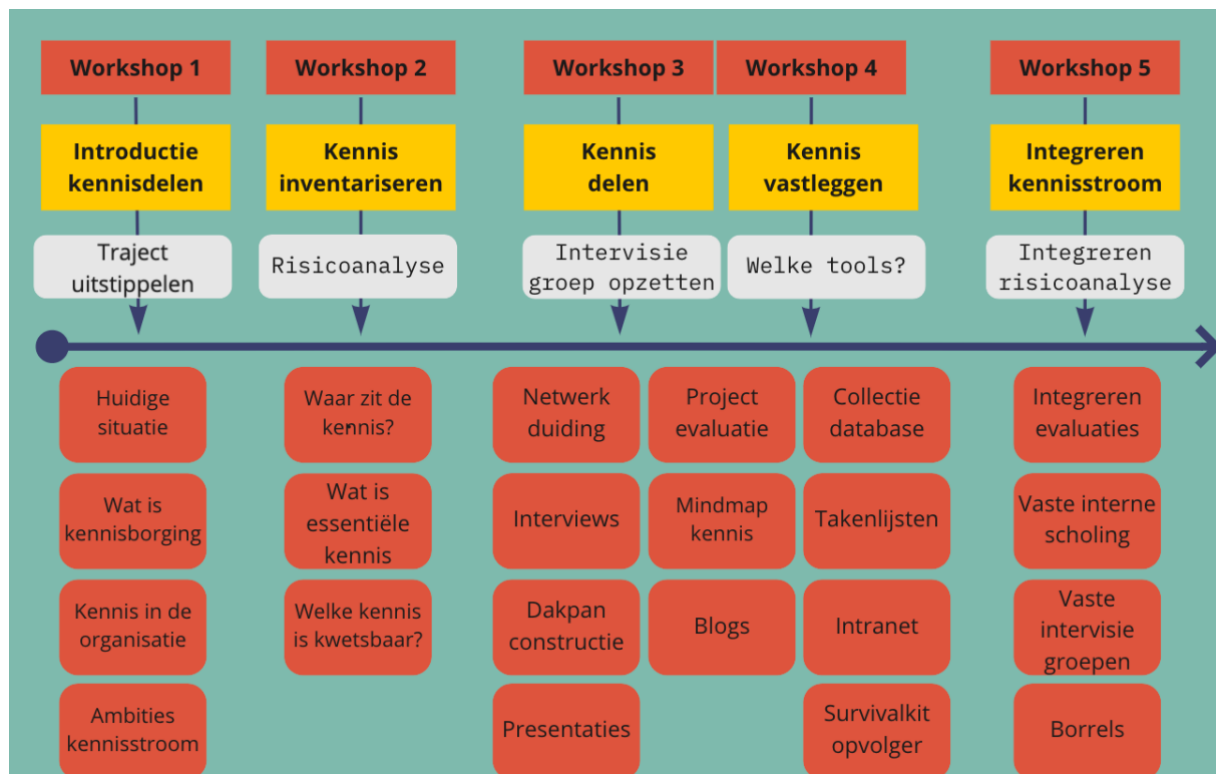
Workshop 1

Introductie kennisdelen

Traject uitstippelen

Huidige situatie

Wat is kennisborging

Kennis in de organisatie

Ambities kennisstroom

Workshop 2

Kennis inventariseren

Risicoanalyse

Waar zit de kennis?

Wat is essentiële kennis

Welke kennis is kwetsbaar?

Workshop 3

Kennis delen

Intervisie groep opzetten

Netwerk duiding

Interviews

Dakpan constructie

Presentaties

Project evaluatie

Mindmap kennis

Blogs

Workshop 4

Kennis vastleggen

Welke tools?

Collectie database

Takenlijsten

Intranet

Survivalkit opvolger

Workshop 5

Integreren kennisstroom

Integreren risicoanalyse

Integreren evaluaties

Vaste interne scholing

Vaste intervisie groepen

Borrels